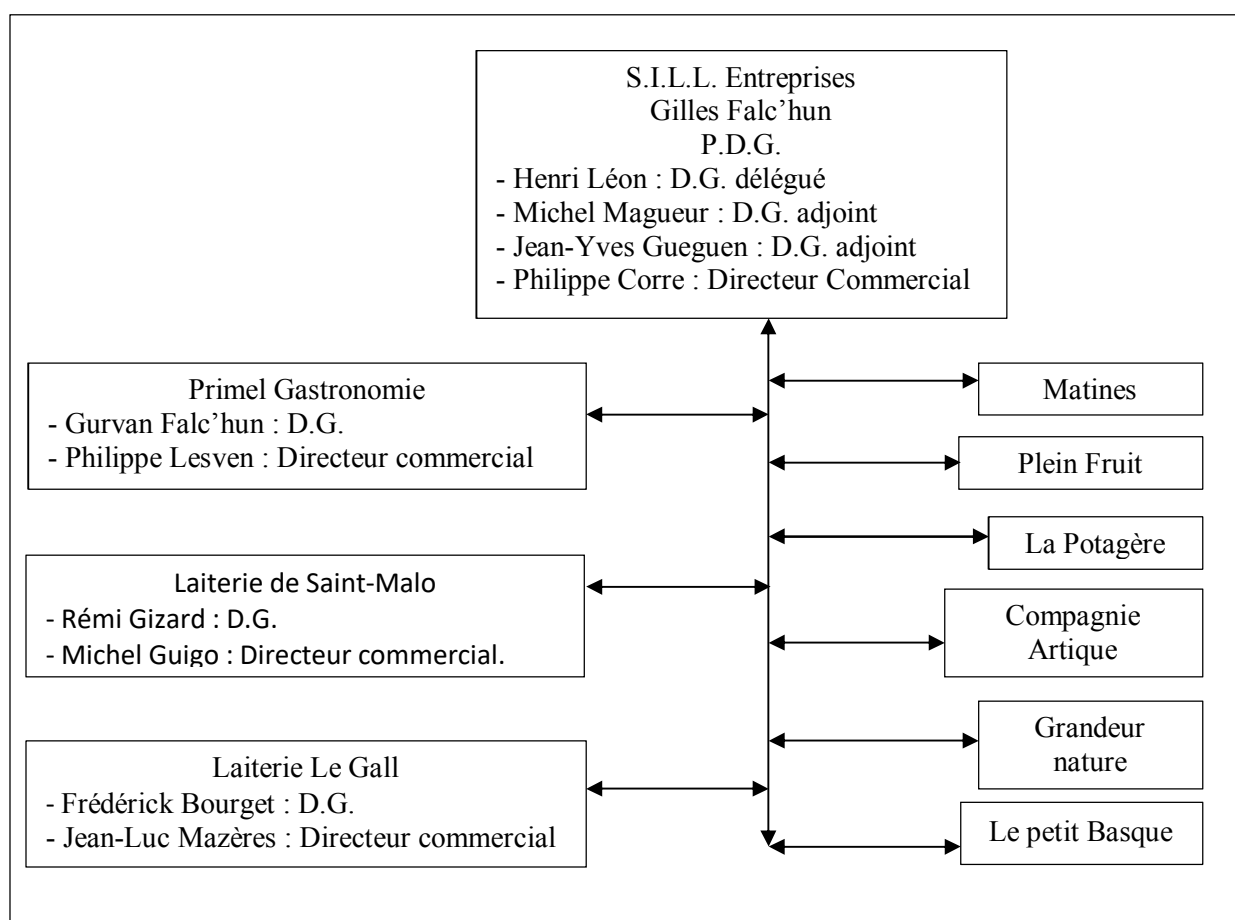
S.I.L.L. Entreprises
Gilles Falc'hun
P.D.G.
- Henri Léon : D.G. délégué
- Michel Magueur : D.G. adjoint
- Jean-Yves Gueguen : D.G. adjoint
- Philippe Corre : Directeur Commercial

Primel Gastronomie
- Gurvan Falc'hun : D.G.
- Philippe Lesven : Directeur commercial

Laiterie de Saint-Malo
- Rémi Gizard : D.G.
- Michel Guigo : Directeur commercial.

Laiterie Le Gall
- Frédérick Bourget : D.G.
- Jean-Luc Mazères : Directeur commercial

Matines

Plein Fruit

La Potagère

Compagnie Artique

Grandeur nature

Le petit Basque